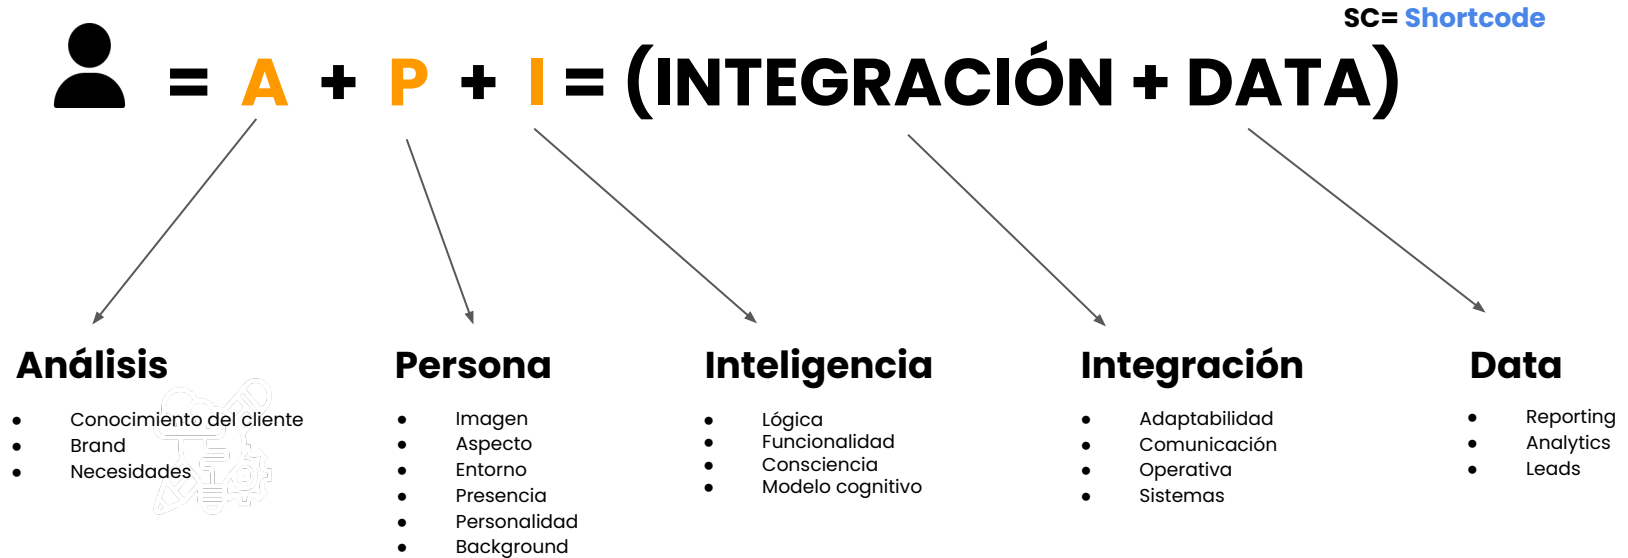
SC= Shortcode

= A + P + I = (INTEGRACIÓN + DATA)

Análisis

- Conocimiento del cliente
- Brand
- Necesidades

Persona

- Imagen
- Aspecto
- Entorno
- Presencia
- Personalidad
- Background

Inteligencia

- Lógica
- Funcionalidad
- Consciencia
- Modelo cognitivo

Integración

- Adaptabilidad
- Comunicación
- Operativa
- Sistemas

Data

- Reporting
- Analytics
- Leads